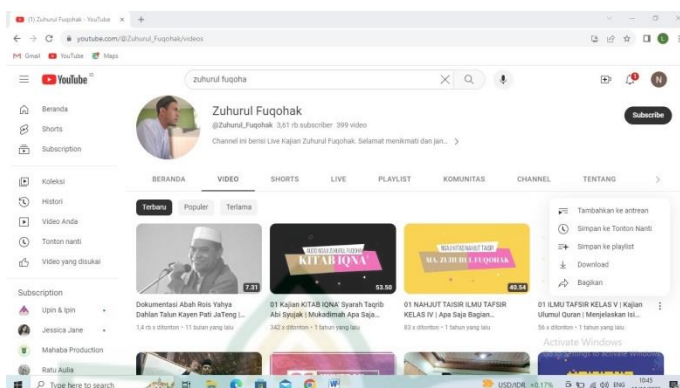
(1) Zuhurul Fuqohak - YouTube ×
youtube.com/@Zuhurul_Fuqohak/videos
Gmail YouTube Maps

YouTube
zuhurul fuqoha

Beranda
Shorts
Subscription
Koleksi
Histori
Video Anda
Tonton nanti
Video yang disukai

Subscription
Upin & Ipin
Jessica Jane
Mahaba Production
Ratu Aulia

Zuhurul Fuqohak
@Zuhurul_Fuqohak 3,61 rb subscriber 399 video
Channel ini berisi Live Kajian Zuhurul Fuqohak. Selamat menikmati dan jan... >
Subscribe

BERANDA VIDEO SHORTS LIVE PLAYLIST KOMUNITAS CHANNEL TENTANG

Terbaru Populer Terlama

7:31
Dokumentasi Abah Rois Yahya Dahlan Talun Kayen Pati JaTeng | ...
1,4 rb x ditonton • 11 bulan yang lalu

KITAB IQNA
53:50
01 Kajian KITAB IQNA' Syarah Taqrib Abi Syujak | Mukadimah Apa Saja...
342 x ditonton • 1 tahun yang lalu

MA. ZUHURUL FUQOHAK
40:54
01 NAHJUT TAISIR ILMU TAFSIR KELAS IV | Apa Saja Bagian...
83 x ditonton • 1 tahun yang lalu

01 ILMU TAFSIR KELAS V | Kajian Ulumul Quran | Menjelaskan Isi...
56 x ditonton • 1 tahun yang lalu

Tambahkan ke antrean
Simpan ke Tonton Nanti
Simpan ke playlist
Download
Bagikan

Activate Windows
Go to Settings to activate Windows.

Type here to search
USD/IDR +0.17%
ENG
10:45